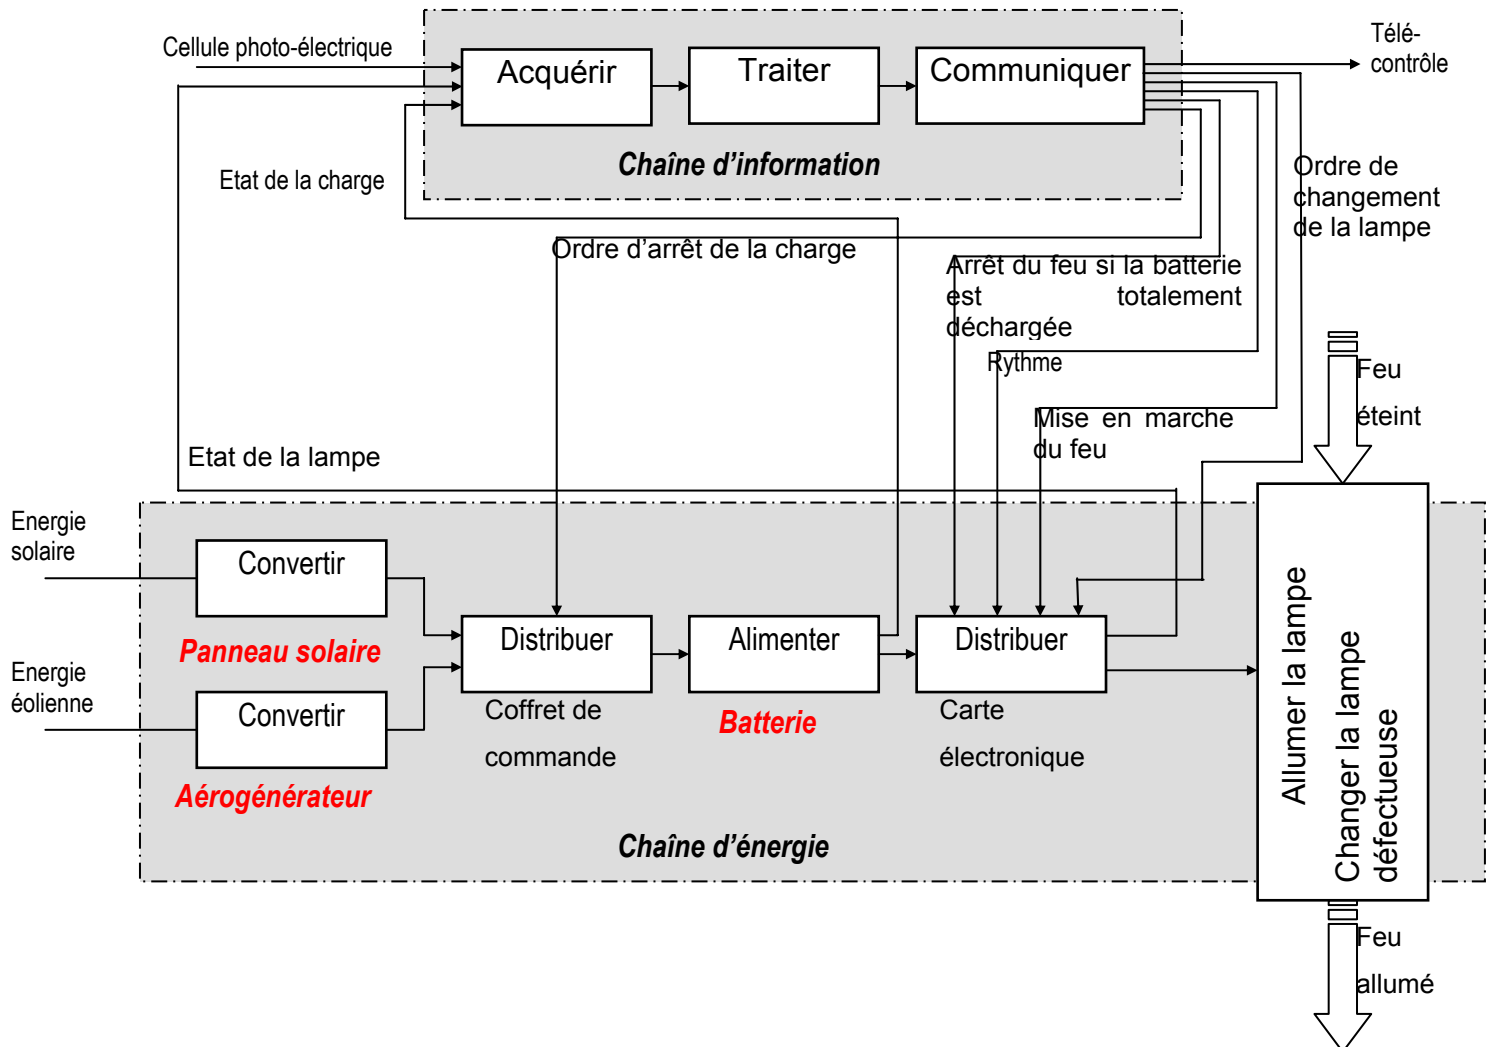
Cellule photo-électrique

Acquérir

Traiter

Communiquer

Télé-contrôle

Chaîne d'information

Etat de la charge

Ordre de changement de la lampe

Ordre d'arrêt de la charge

Arrêt du feu si la batterie est totalement déchargée

Rythme

Feu éteint

Mise en marche du feu

Etat de la lampe

Energie solaire

Convertir

Panneau solaire

Distribuer

Alimenter

Distribuer

Allumer la lampe

Changer la lampe défectueuse

Energie éolienne

Convertir

Aérogénérateur

Coffret de commande

Batterie

Carte électronique

Chaîne d'énergie

Feu allumé